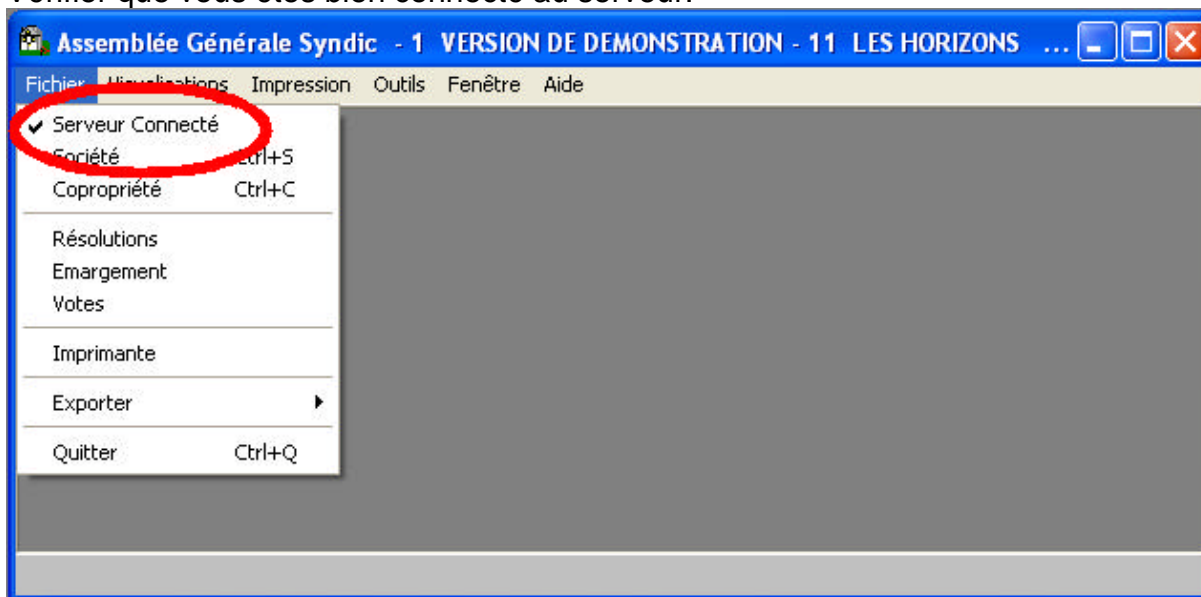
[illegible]

Assemblée Générale Syndic - 1 VERSION DE DEMONSTRATION - 11 LES HORIZONS ...

Fichier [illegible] Impression Outils Fenêtre Aide

✔ Serveur Connecté
Société Ctrl+S
Copropriété Ctrl+C

Résolutions
Emargement
Votes

Imprimante

Exporter

Quitter Ctrl+Q